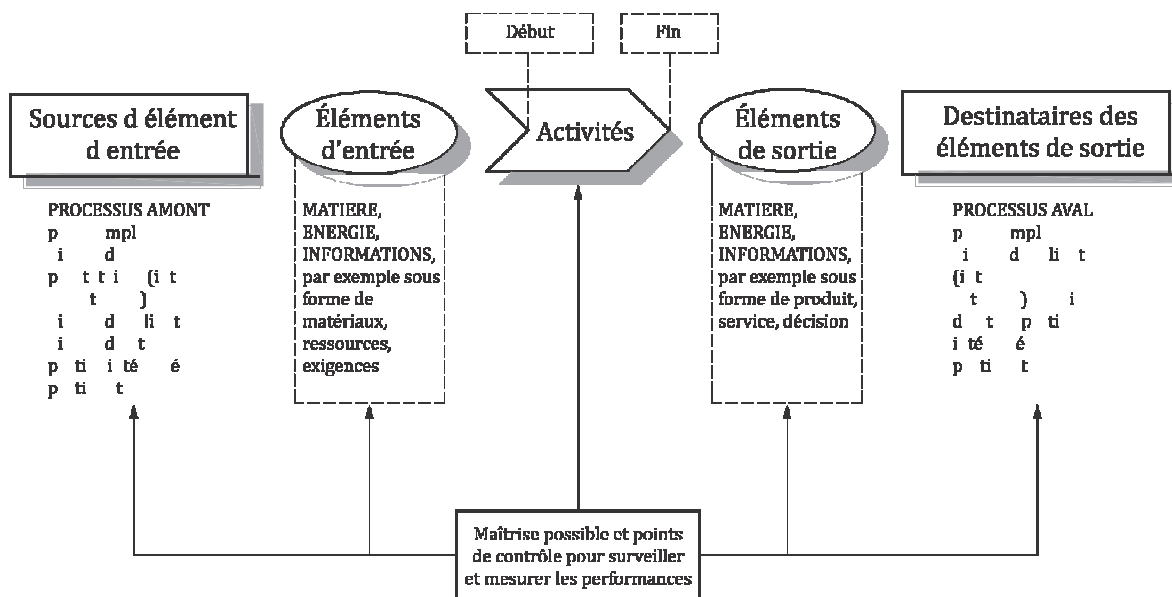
Début

Fin

Sources d élément d entrée

Éléments d'entrée

Activités

Éléments de sortie

Destinataires des éléments de sortie

PROCESSUS AMONT
p mpl
i d
p t t i (i t
t )
i d li t
i d t
p ti i té é
p ti t

MATIERE, ENERGIE, INFORMATIONS, par exemple sous forme de matériaux, ressources, exigences

MATIERE, ENERGIE, INFORMATIONS, par exemple sous forme de produit, service, décision

PROCESSUS AVAL
p mpl
i d li t
(i t
t ) i
d t p ti
i té é
p ti t

Maîtrise possible et points de contrôle pour surveiller et mesurer les performances